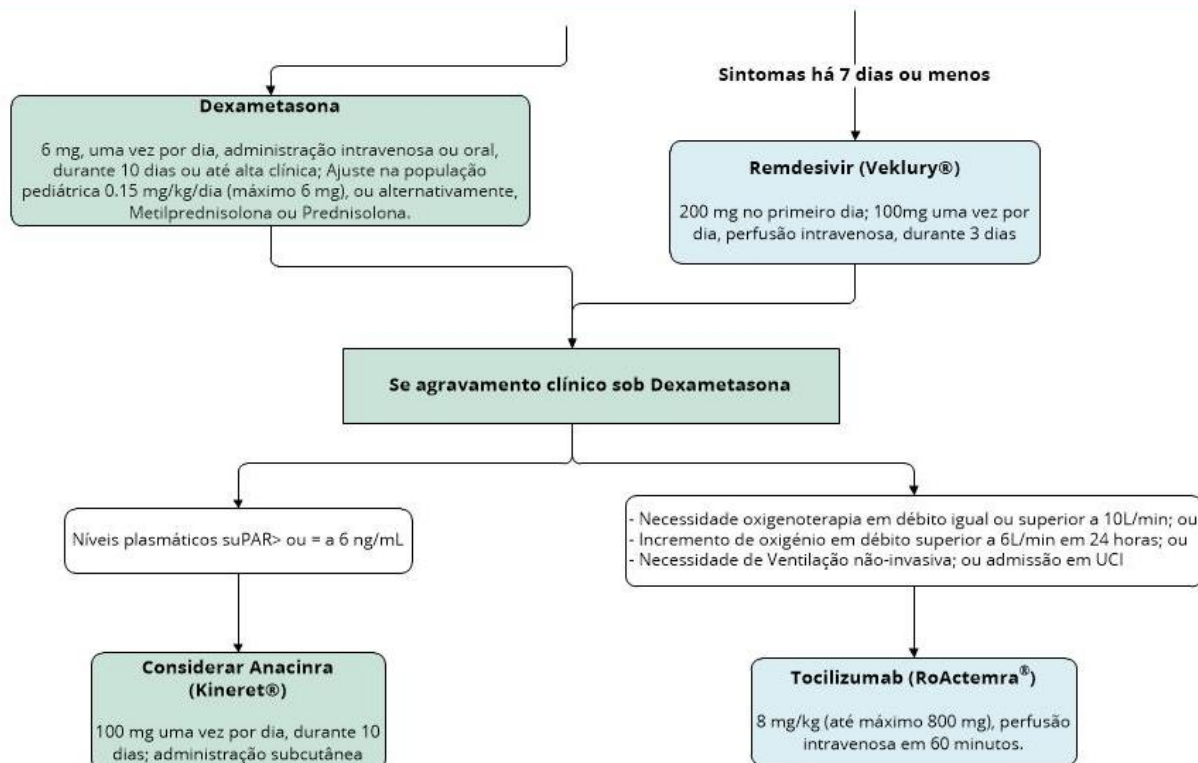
Sintomas há 7 dias ou menos

**Dexametasona**

6 mg, uma vez por dia, administração intravenosa ou oral, durante 10 dias ou até alta clínica; Ajuste na população pediátrica 0.15 mg/kg/dia (máximo 6 mg), ou alternativamente, Metilprednisolona ou Prednisolona.

**Remdesivir (Veklury®)**

200 mg no primeiro dia; 100mg uma vez por dia, perfusão intravenosa, durante 3 dias

**Se agravamento clínico sob Dexametasona**

Níveis plasmáticos suPAR> ou = a 6 ng/mL

- Necessidade oxigenoterapia em débito igual ou superior a 10L/min; ou
- Incremento de oxigénio em débito superior a 6L/min em 24 horas; ou
- Necessidade de Ventilação não-invasiva; ou admissão em UCI

**Considerar Anacinra (Kineret®)**

100 mg uma vez por dia, durante 10 dias; administração subcutânea

**Tocilizumab (RoActemra®)**

8 mg/kg (até máximo 800 mg), perfusão intravenosa em 60 minutos.